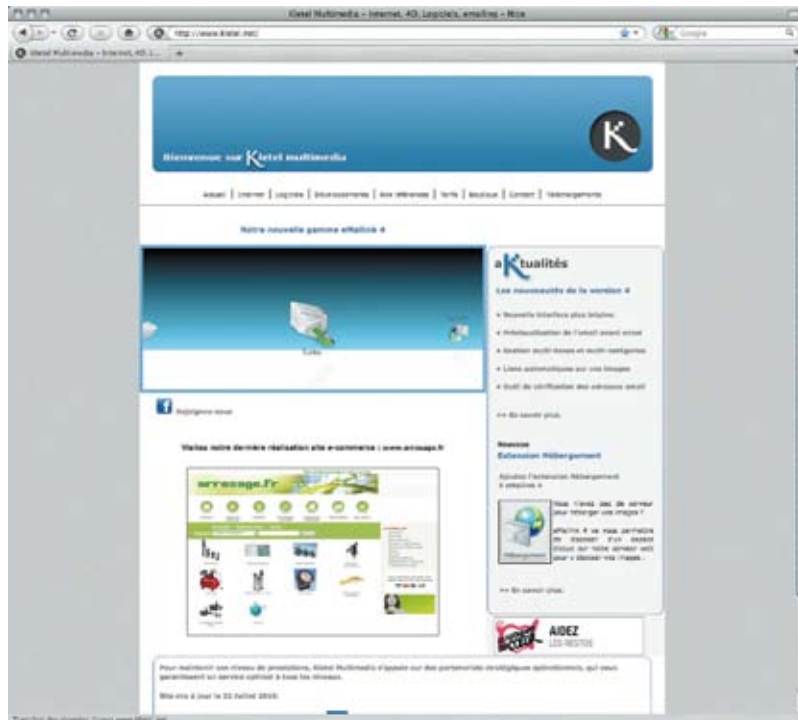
Kietel Multimedia - Internet, 4D, Logiciels, emailing - Mozilla

http://www.kietel.net/

Google

Kietel Multimedia - Internet, 4D, L...

Bienvenue sur Kietel multimedia

K

Accueil | Internet | Logiciels | Développements | Nos références | Tarifs | Boutique | Contact | Téléchargements

Notre nouvelle gamme eMailink 4

aKtualités

Les nouveautés de la version 4

• Nouvelle interface plus intuitive

• Prévisualisation de l'email avant envoi

• Gestion multi-boxes et multi-catégories

• Liens automatiques sur vos images

• Outil de vérification des adresses email

>> En savoir plus.

Nouveau

Extension Hébergement

Ajoutez l'extension Hébergement à eMailink 4

Vous n'avez pas de serveur pour héberger vos images ?

eMailink 4 va vous permettre de disposer d'un espace dédié sur notre serveur web pour y déposer vos images...

Hébergement

>> En savoir plus.

Rejoignez-nous

Visitez notre dernière réalisation site e-commerce : www.arrosage.fr

arrosage.fr

AIDEZ LES RESTOS

Pour maintenir son niveau de prestations, Kietel Multimedia s'appuie sur des partenariats stratégiques optimisés, qui nous garantissent un service optimal à tous les niveaux.

Site mis à jour le 31 Juillet 2010.

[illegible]